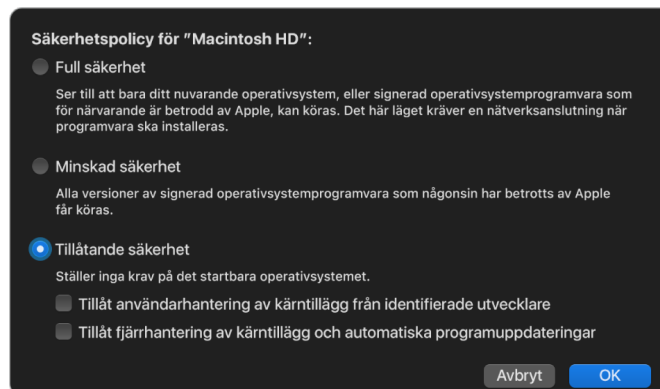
Säkerhetspolicy för "Macintosh HD":

Full säkerhet

Ser till att bara ditt nuvarande operativsystem, eller signerad operativsystemprogramvara som för närvarande är betrodd av Apple, kan köras. Det här läget kräver en nätverksanslutning när programvara ska installeras.

Minskad säkerhet

Alla versioner av signerad operativsystemprogramvara som någonsin har betrotts av Apple får köras.

Tillåtande säkerhet

Ställer inga krav på det startbara operativsystemet.

Tillåt användarhantering av kärntillägg från identifierade utvecklare

Tillåt fjärrhantering av kärntillägg och automatiska programuppdateringar

Avbryt

OK